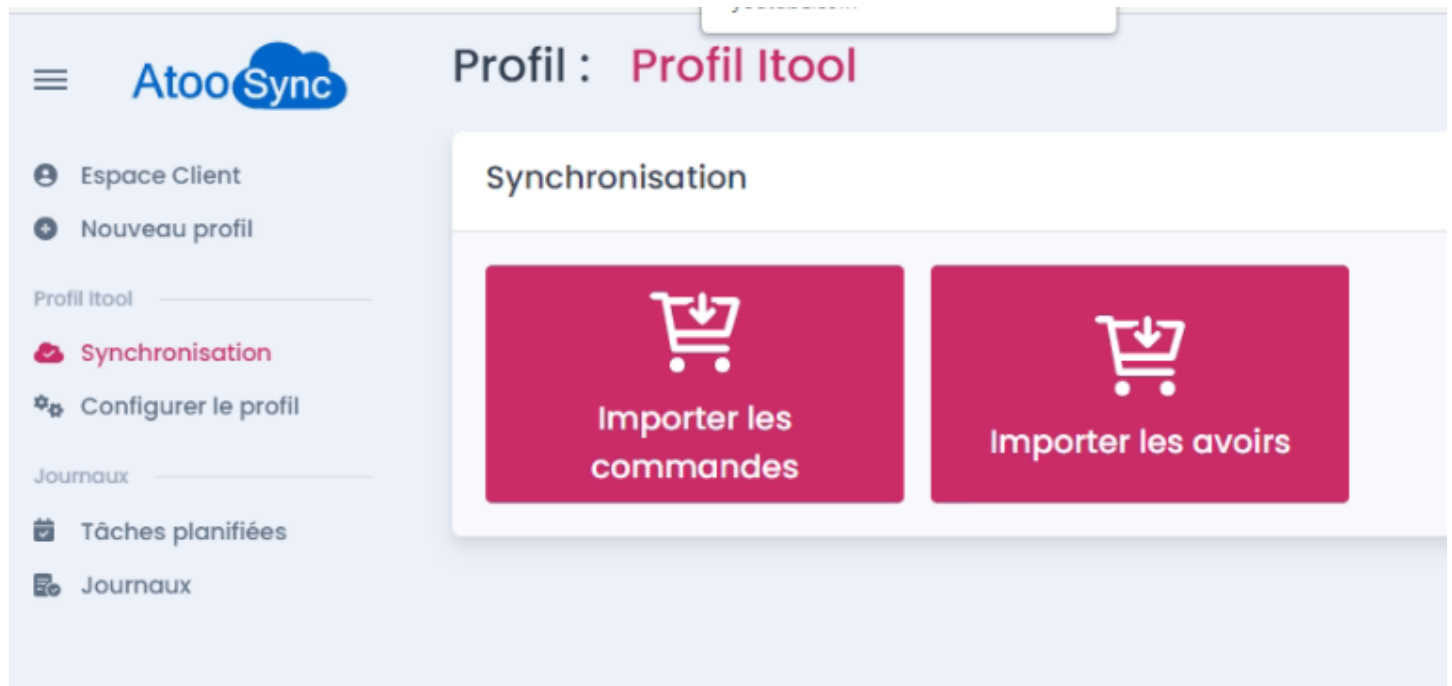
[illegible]

AtooSync

Profil : Profil Itool

Espace Client

Nouveau profil

Profil Itool

Synchronisation

Configurer le profil

Journaux

Tâches planifiées

Journaux

Synchronisation

Importer les commandes

Importer les avoirs